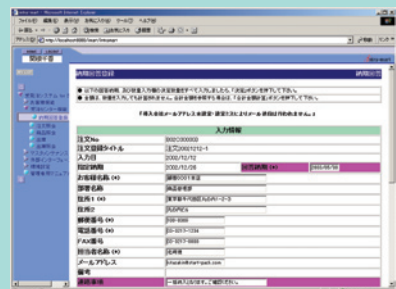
ファイル(F) 編集(E) 表示(V) お気に入り(A) ツール(T) ヘルプ(H)

アドレス(D) http://localhost:8080/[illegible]

納期回答登録

納期回答

入力情報

| 注文No | 0002-0000002 | | |
|---|---|---|---|
| 注文登録タイトル | 注文2002/12/12-1 | | |
| 入力日 | 2002/12/12 | | |
| 回答納期 | 2002/12/26 | 回答納期 | 2002/05/15 |
| お客様名称(※) | | | |
| 部署名称 | | | |
| 住所1(※) | | | |
| 住所2 | | | |
| 郵便番号(※) | | | |
| 電話番号(※) | | | |
| FAX番号 | | | |
| 担当者名称(※) | | | |
| メールアドレス | | | |
| 備考 | | | |
| 連絡事項 | | | |